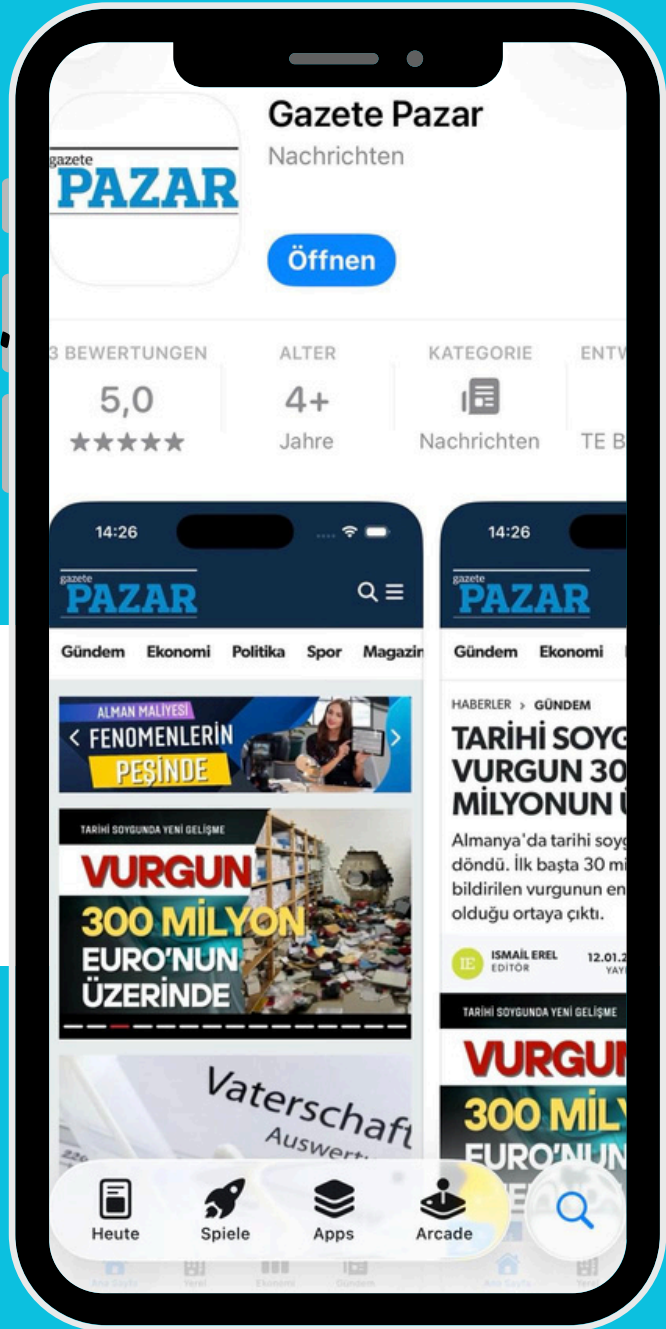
gazete PAZAR

Gazete Pazar
Nachrichten

Öffnen

3 BEWERTUNGEN
5,0
★★★★★

ALTER
4+
Jahre

KATEGORIE
Nachrichten

ENTW
TE B

14:26

gazete PAZAR

Gündem Ekonomi Politika Spor Magazin

ALMAN MALİYESİ
FENOMENLERİN PEŞİNDE

TARİHİ SOYGUNDA YENİ GELİŞME
VURGUN
300 MİLYON
EURO'NUN
ÜZERİNDE

Vaterschaft
Auswert

14:26

gazete PAZAR

Gündem Ekonomi

HABERLER > GÜNDEM

TARİHİ SOYG
VURGUN 30
MİLYONUN Ü

Almanya'da tarihi soyg
döndü. İlk başta 30 mi
bildirilen vurgunun en
olduğu ortaya çıktı.

IE İSMAİL EREL
EDİTÖR
12.01.2
YAY

TARİHİ SOYGUNDA YENİ GELİŞME
VURGUN
300 MİLY
EURO'NUN

Heute Spiele Apps Arcade